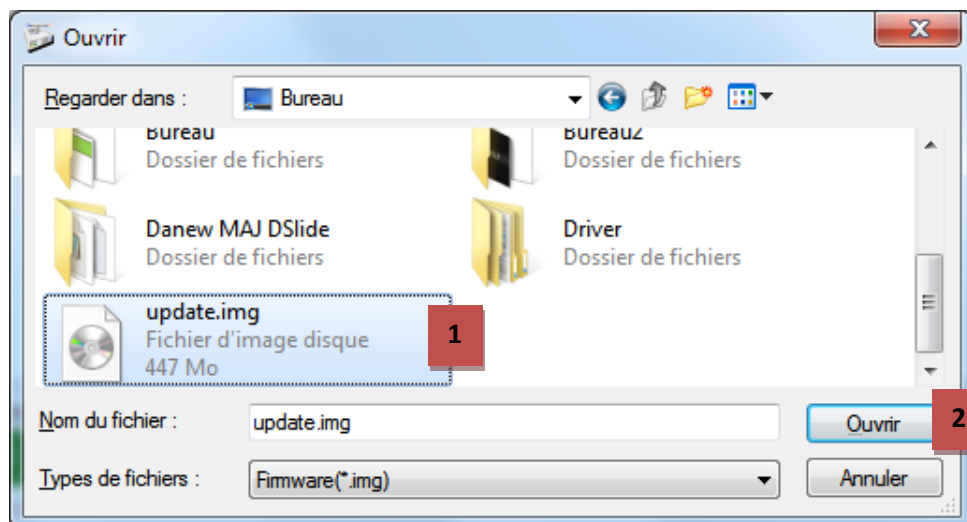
Ouvrir

Regarder dans : Bureau

Bureau
Dossier de fichiers

Bureau2
Dossier de fichiers

Danew MAJ DSlide
Dossier de fichiers

Driver
Dossier de fichiers

update.img
Fichier d'image disque
447 Mo

1

Nom du fichier : update.img

Ouvrir

2

Types de fichiers : Firmware(*.img)

Annuler